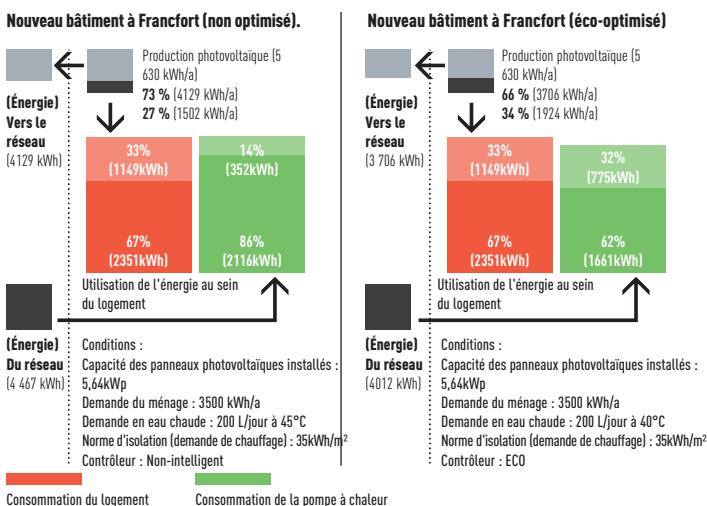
Nouveau bâtiment à Francfort (non optimisé).

Production photovoltaïque (5 630 kWh/a)
73 % (4129 kWh/a)
27 % (1502 kWh/a)

(Énergie) Vers le réseau (4129 kWh)

33% (1149kWh)
67% (2351kWh)
14% (352kWh)
86% (2116kWh)

Utilisation de l'énergie au sein du logement

(Énergie) Du réseau (4 467 kWh)

Conditions :
Capacité des panneaux photovoltaïques installés : 5,64kWp
Demande du ménage : 3500 kWh/a
Demande en eau chaude : 200 L/jour à 45°C
Norme d'isolation (demande de chauffage) : 35kWh/m²
Contrôleur : Non-intelligent

Nouveau bâtiment à Francfort (éco-optimisé)

Production photovoltaïque (5 630 kWh/a)
66 % (3706 kWh/a)
34 % (1924 kWh/a)

(Énergie) Vers le réseau (3 706 kWh)

33% (1149kWh)
67% (2351kWh)
32% (775kWh)
62% (1661kWh)

Utilisation de l'énergie au sein du logement

(Énergie) Du réseau (4012 kWh)

Conditions :
Capacité des panneaux photovoltaïques installés : 5,64kWp
Demande du ménage : 3500 kWh/a
Demande en eau chaude : 200 L/jour à 40°C
Norme d'isolation (demande de chauffage) : 35kWh/m²
Contrôleur : ECO

Consommation du logement
Consommation de la pompe à chaleur